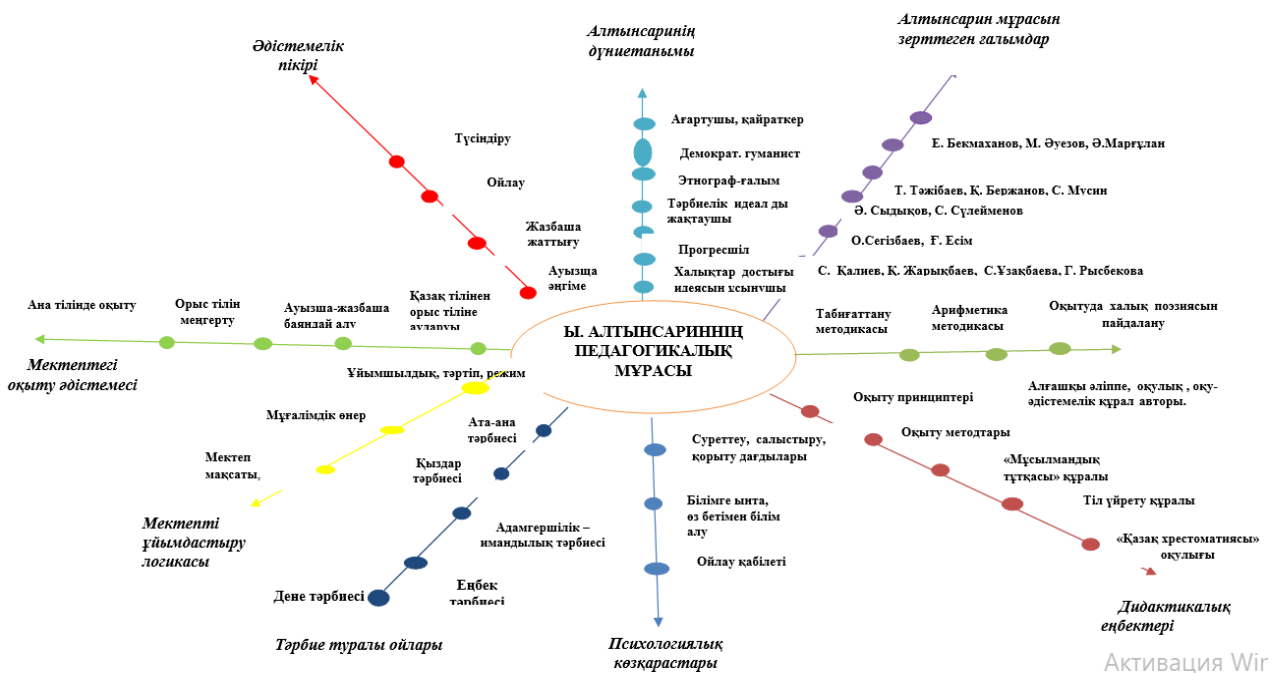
Әдістемелік пікірі

Түсіндіру

Ойлау

Жазбаша жаттығу

Ауызша әңгіме

Алтынсаринің дүниетанымы

Ағартушы, қайраткер

Демократ. гуманист

Этнограф-ғалым

Тәрбиелік идеал ды жақтаушы

Прогресшіл

Халықтар достығы идеясын ксынушы

Алтынсарин мұрасын зерттеген ғалымдар

Е. Бекмаханов, М. Әуезов, Ә.Марғұлан

Т. Тәжібаев, Қ. Бержанов, С. Мусин

Ә. Сыдықов, С. Сүлейменов

О.Сегізбаев, Ғ. Есім

С. Қалиев, Қ. Жарықбаев, С.Ұзақбаева, Г. Рысбекова

Ана тілінде оқыту

Орыс тілін меңгерту

Ауызша-жазбаша баяндай алу

Қазақ тілінен орыс тіліне аудару

Мектептегі оқыту әдістемесі

Ы. АЛТЫНСАРИННІҢ ПЕДАГОГИКАЛЫҚ МҰРАСЫ

Табиғаттану методикасы

Арифметика методикасы

Оқытуда халық поэзиясын пайдалану

Алғашқы әліппе, оқулық , оқу-әдістемелік құрал авторы.

Ұйымшылдық, тәртіп, режим

Мұғалімдік өнер

Мектеп мақсаты,

Мектепті ұйымдастыру логикасы

Ата-ана тәрбиесі

Қыздар тәрбиесі

Адамгершілік – имандылық тәрбиесі

Дене тәрбиесі

Еңбек тәрбиесі

Тәрбие туралы ойлары

Суреттеу, салыстыру, қорыту дағдылары

Білімге ынта, өз бетімен білім алу

Ойлау қабілеті

Психологиялық көзқарастары

Оқыту принциптері

Оқыту методтары

«Мұсылмандық тұтқасы» құралы

Тіл үйрету құралы

«Қазақ хрестоматиясы» оқулығы

Дидактикалық еңбектері

Активация Wir